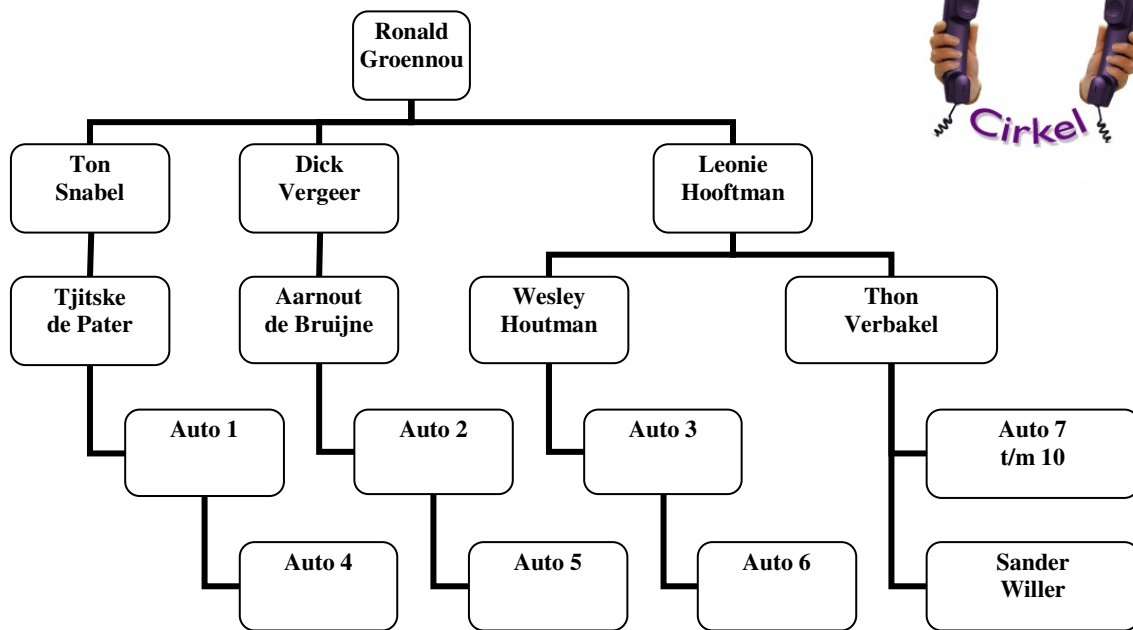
Ronald Groennou

Cirkel

Ton Snabel

Dick Vergeer

Leonie Hooftman

Tjitske de Pater

Aarnout de Bruijne

Wesley Houtman

Thon Verbakel

Auto 1

Auto 2

Auto 3

Auto 7 t/m 10

Auto 4

Auto 5

Auto 6

Sander Willer